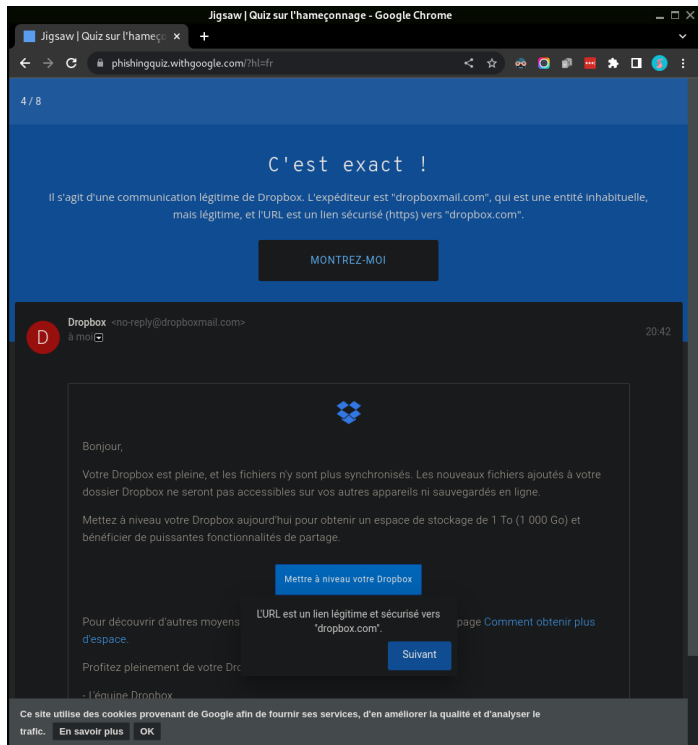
Jigsaw | Quiz sur l'hameçonnage - Google Chrome

Jigsaw | Quiz sur l'hameço ×

phishingquiz.withgoogle.com/?hl=fr

4 / 8

C'est exact !

Il s'agit d'une communication légitime de Dropbox. L'expéditeur est "dropboxmail.com", qui est une entité inhabituelle, mais légitime, et l'URL est un lien sécurisé (https) vers "dropbox.com".

MONTREZ-MOI

D

Dropbox <no-reply@dropboxmail.com>
à moi

20:42

Bonjour,

Votre Dropbox est pleine, et les fichiers n'y sont plus synchronisés. Les nouveaux fichiers ajoutés à votre dossier Dropbox ne seront pas accessibles sur vos autres appareils ni sauvegardés en ligne.

Mettez à niveau votre Dropbox aujourd'hui pour obtenir un espace de stockage de 1 To (1 000 Go) et bénéficier de puissantes fonctionnalités de partage.

Mettre à niveau votre Dropbox

Pour découvrir d'autres moyens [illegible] page Comment obtenir plus d'espace.

L'URL est un lien légitime et sécurisé vers "dropbox.com".

Suivant

Profitez pleinement de votre Dro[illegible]

- L'équipe Dropbox

Ce site utilise des cookies provenant de Google afin de fournir ses services, d'en améliorer la qualité et d'analyser le trafic.

En savoir plus

OK